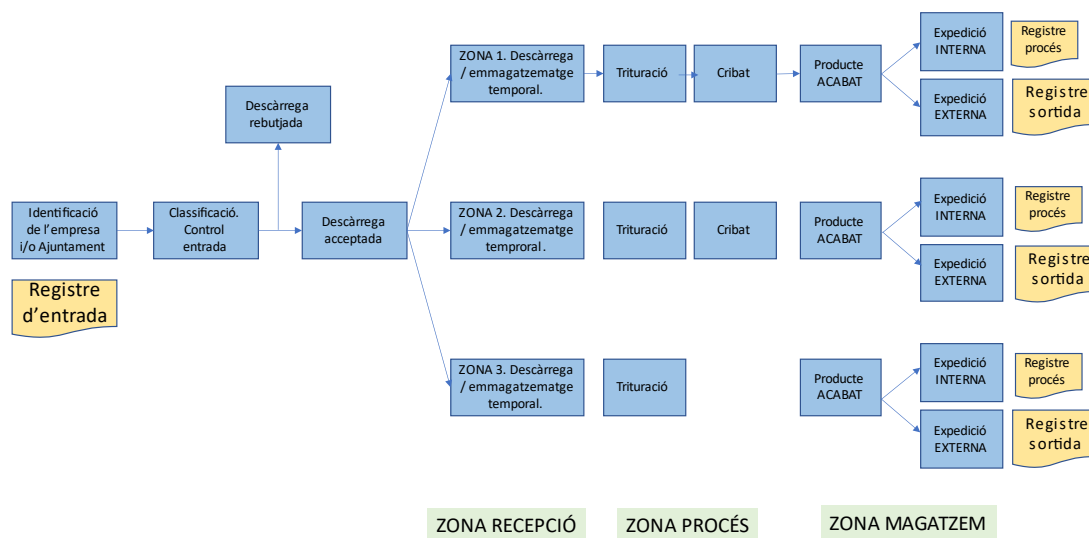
Identificació de l'empresa i/o Ajuntament

Registre d'entrada

Classificació. Control entrada

Descàrrega rebutjada

Descàrrega acceptada

ZONA 1. Descàrrega / emmagatzematge temporal.

Trituració

Cribat

Producte ACABAT

Expedició INTERNA

Registre procés

Expedició EXTERNA

Registre sortida

ZONA 2. Descàrrega / emmagatzematge temproral.

Trituració

Cribat

Producte ACABAT

Expedició INTERNA

Registre procés

Expedició EXTERNA

Registre sortida

ZONA 3. Descàrrega / emmagatzematge temporal.

Trituració

Producte ACABAT

Expedició INTERNA

Registre procés

Expedició EXTERNA

Registre sortida

ZONA RECEPCIÓ

ZONA PROCÉS

ZONA MAGATZEM